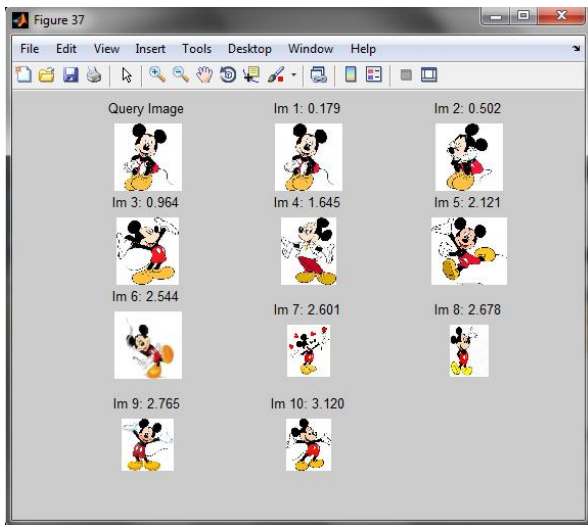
Figure 37

File Edit View Insert Tools Desktop Window Help

Query Image

Im 1: 0.179

Im 2: 0.502

Im 3: 0.964

Im 4: 1.645

Im 5: 2.121

Im 6: 2.544

Im 7: 2.601

Im 8: 2.678

Im 9: 2.765

Im 10: 3.120